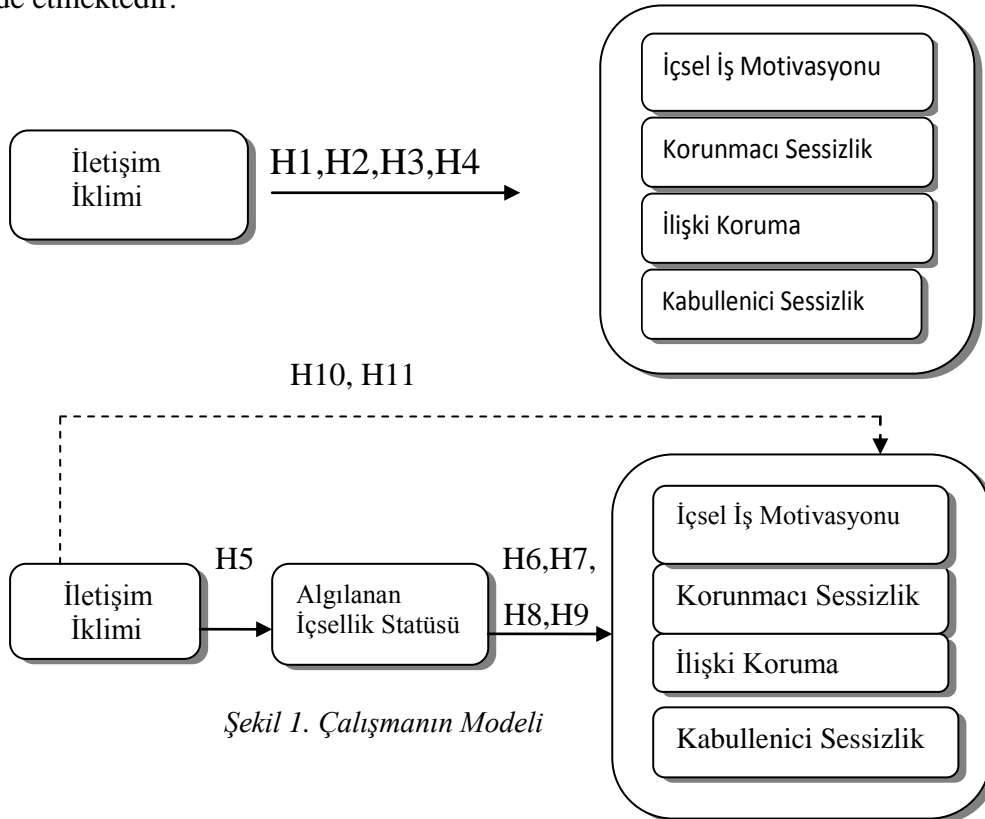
de etmektedir.

İletişim İklimi

H1,H2,H3,H4

İçsel İş Motivasyonu

Korunmacı Sessizlik

İlişki Koruma

Kabullenici Sessizlik

H10, H11

İletişim İklimi

H5

Algılanan İçsellik Statüsü

H6,H7,

H8,H9

İçsel İş Motivasyonu

Korunmacı Sessizlik

İlişki Koruma

Kabullenici Sessizlik

*Şekil 1. Çalışmanın Modeli*